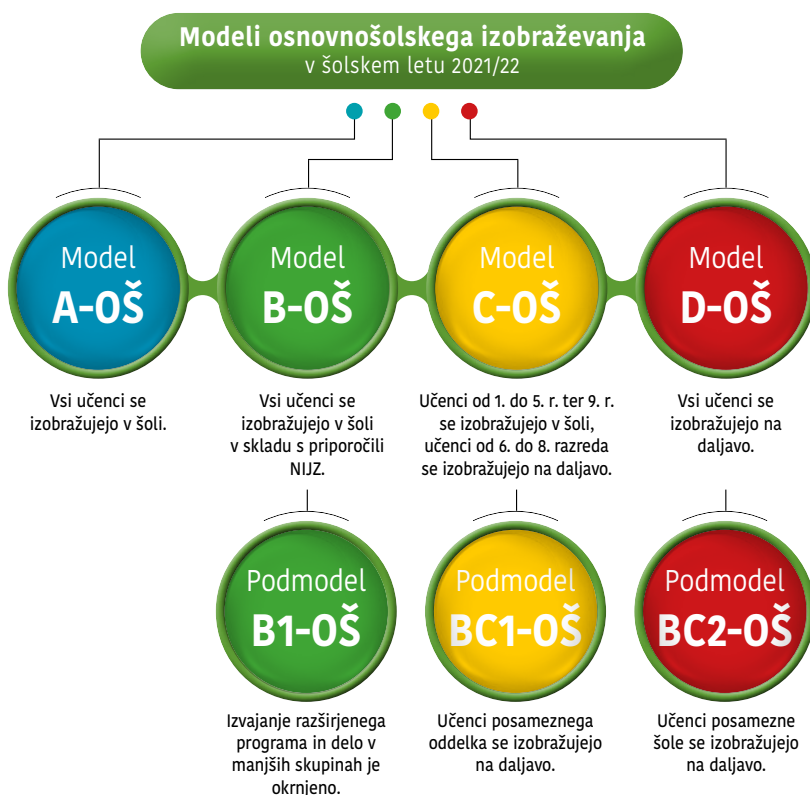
Modeli osnovnošolskega izobraževanja
v šolskem letu 2021/22

Model
A-OŠ

Vsi učenci se izobražujejo v šoli.

Model
B-OŠ

Vsi učenci se izobražujejo v šoli v skladu s priporočili NIJZ.

Model
C-OŠ

Učenci od 1. do 5. r. ter 9. r. se izobražujejo v šoli, učenci od 6. do 8. razreda se izobražujejo na daljavo.

Model
D-OŠ

Vsi učenci se izobražujejo na daljavo.

Podmodel
B1-OŠ

Izvajanje razširjenega programa in delo v manjših skupinah je okrnjeno.

Podmodel
BC1-OŠ

Učenci posameznega oddelka se izobražujejo na daljavo.

Podmodel
BC2-OŠ

Učenci posamezne šole se izobražujejo na daljavo.